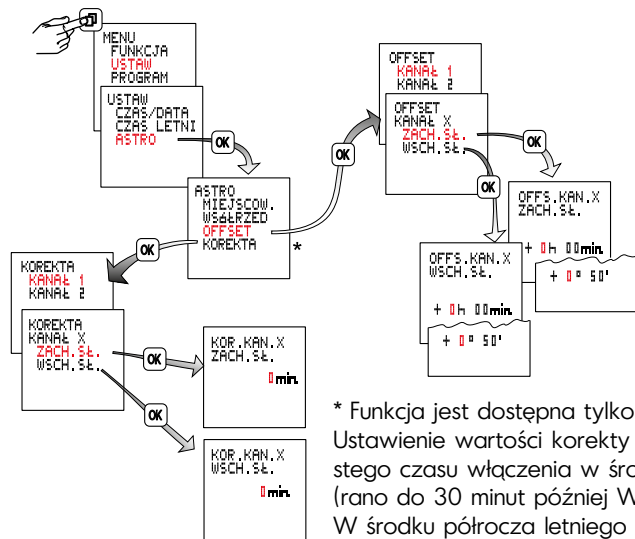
MENU
FUNKCJA
USTAW
PROGRAM

USTAW
CZAS/DATA
CZAS LETNI
ASTRO

OK

ASTRO
MIEJSCOW.
WSPÓŁRZĘD
OFFSET
KOREKTA

*

OK

OFFSET
KANAŁ 1
KANAŁ 2

OFFSET
KANAŁ X
ZACH.SŁ.
WSCH.SŁ.

OK

OK

OFFS.KAN.X
ZACH.SŁ.

+ 0h 00min
+ 0° 50'

OFFS.KAN.X
WSCH.SŁ.

+ 0h 00min
+ 0° 50'

OK

KOREKTA
KANAŁ 1
KANAŁ 2

KOREKTA
KANAŁ X
ZACH.SŁ.
WSCH.SŁ.

OK

OK

KOR.KAN.X
ZACH.SŁ.
0min

KOR.KAN.X
WSCH.SŁ.
0min

* Funkcja jest dostępna tylko
Ustawienie wartości korekty
stego czasu włączenia w śro
(rano do 30 minut później W
W środku półrocza letniego